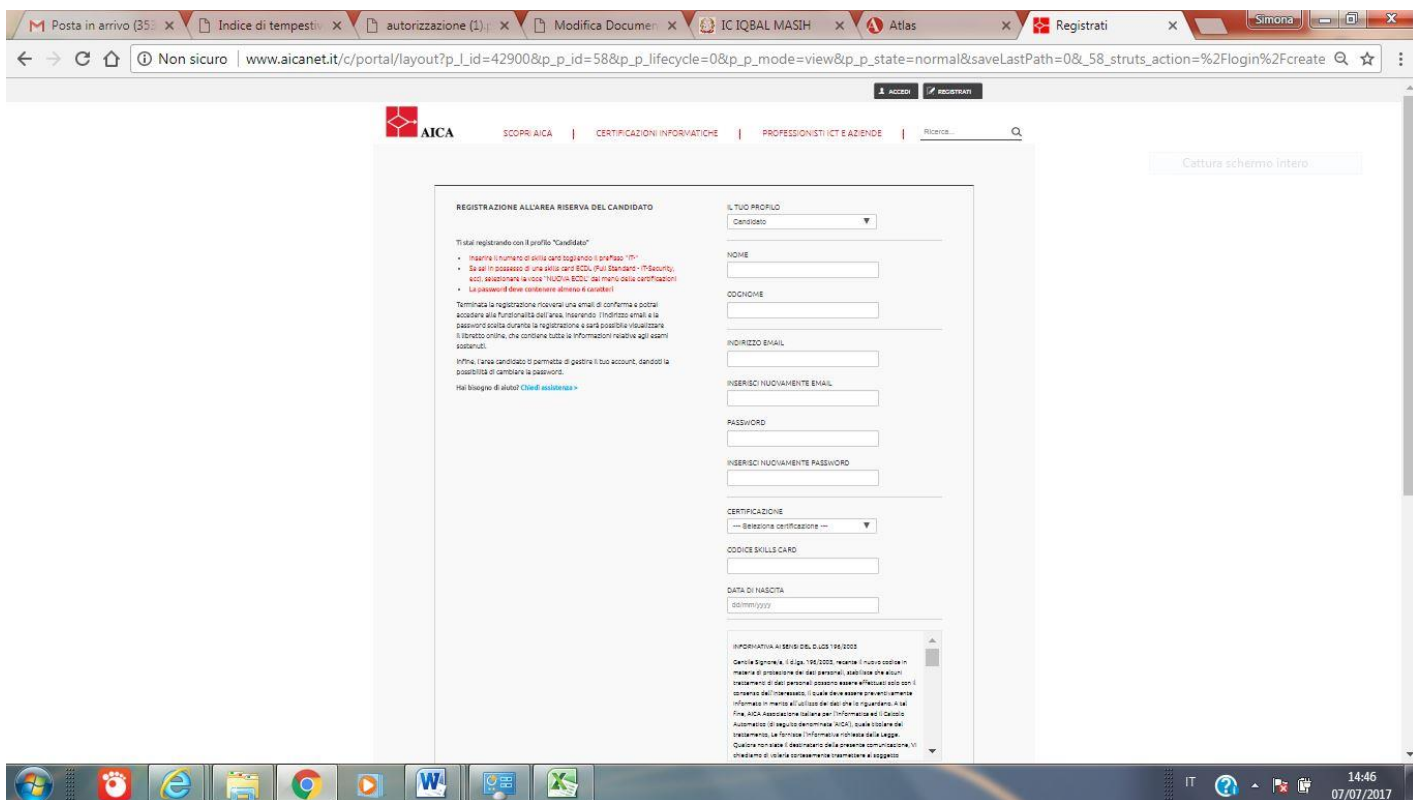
Posta in arrivo (35 × Indice di tempesti × autorizzazione (1) × Modifica Documen × IC IQBAL MASIH × Atlas × Registrati × Simona

Non sicuro | www.aicanet.it/c/portal/layout?p_l_id=42900&p_p_id=58&p_p_lifecycle=0&p_p_mode=view&p_p_state=normal&saveLastPath=0&_58_struts_action=%2Flogin%2Fcreate

ACCEDI REGISTRATI

AICA SCOPRI AICA | CERTIFICAZIONI INFORMATICHE | PROFESSIONISTI ICT E AZIENDE | Ricerca...

Cattura schermo intero

REGISTRAZIONE ALL'AREA RISERVA DEL CANDIDATO

Ti stai registrando con il profilo "Candidato"

• Inserire il numero di skills card togliendo il prefisso "IT-"
• Se sei in possesso di una skills card ECDL (Full Standard - IT-Security, ecc), selezionare la voce "NUOVA ECDL" dal menù delle certificazioni
• La password deve contenere almeno 6 caratteri

Terminata la registrazione riceverai una email di conferma e potrai accedere alle funzionalità dell'area, inserendo l'indirizzo email e la password scelta durante la registrazione e sarà possibile visualizzare il libretto online, che contiene tutte le informazioni relative agli esami sostenuti.

Infine, l'area candidato ti permette di gestire il tuo account, dandoti la possibilità di cambiare la password.

Hai bisogno di aiuto? Chiedi assistenza >

IL TUO PROFILO
Candidato

NOME

COGNOME

INDIRIZZO EMAIL

INSERISCI NUOVAMENTE EMAIL

PASSWORD

INSERISCI NUOVAMENTE PASSWORD

CERTIFICAZIONE
--- Seleziona certificazione ---

CODICE SKILLS CARD

DATA DI NASCITA
dd/mm/yyyy

INFORMATIVA AI SENSI DEL D.LGS 196/2003

Gentile Signore/a, il d.lgs. 196/2003, recante il nuovo codice in materia di protezione dei dati personali, stabilisce che alcuni trattamenti di dati personali possono essere effettuati solo con il consenso dell'interessato, il quale deve essere preventivamente informato in merito all'utilizzo dei dati che lo riguardano. A tal fine, AICA Associazione Italiana per l'Informatica ed il Calcolo Automatico (di seguito denominata 'AICA'), quale titolare del trattamento, Le fornisce l'informativa richiesta dalla Legge. Qualora non siate il destinatario della presente comunicazione, Vi chiediamo di volerla cortesemente trasmettere al soggetto

IT 14:46 07/07/2017